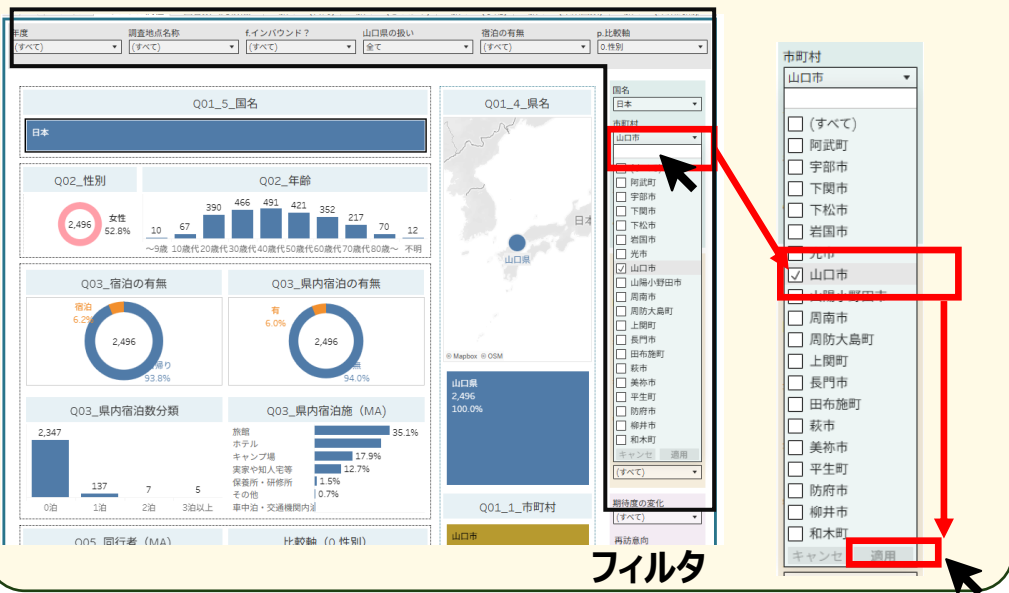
年度
(すべて)
調査地点名称
(すべて)
f.インバウンド？
(すべて)
山口県の扱い
全て
宿泊の有無
(すべて)
p.比較軸
0.性別

Q01_5_国名
日本

Q01_4_県名
日本
山口県
© Mapbox © OSM

Q02_性別
2,496
女性
52.8%

Q02_年齢
| 10 | 67 | 390 | 466 | 491 | 421 | 352 | 217 | 70 | 12 |
|---|---|---|---|---|---|---|---|---|---|
| ～9歳 | 10歳代 | 20歳代 | 30歳代 | 40歳代 | 50歳代 | 60歳代 | 70歳代 | 80歳～ | 不明 |

Q03_宿泊の有無
宿泊
6.2%
2,496
日帰り
93.8%

Q03_県内宿泊の有無
有
6.0%
2,496
無
94.0%

Q03_県内宿泊数分類
2,347
137
7
5
0泊
1泊
2泊
3泊以上

Q03_県内宿泊施（MA）
旅館 35.1%
ホテル
キャンプ場 17.9%
実家や知人宅等 12.7%
保養所・研修所 1.5%
その他 0.7%
車中泊・交通機関内泊

山口県
2,496
100.0%

Q01_1_市町村
山口市

Q05_同行者（MA）
比較軸（0.性別）

国名
日本
市町村
山口市
阿武町
宇部市
下関市
下松市
岩国市
光市
山口市
山陽小野田市
周南市
周防大島町
上関町
長門市
田布施町
萩市
美祢市
平生町
防府市
柳井市
和木町
キャンセル
適用
(すべて)
期待度の変化
(すべて)
再訪意向

市町村
山口市
(すべて)
阿武町
宇部市
下関市
下松市
岩国市
光市
山口市
山陽小野田市
周南市
周防大島町
上関町
長門市
田布施町
萩市
美祢市
平生町
防府市
柳井市
和木町
キャンセル
適用

フィルタ